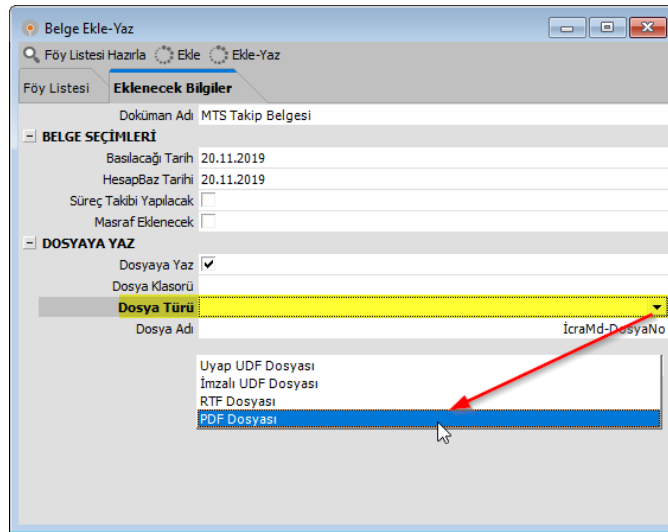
Belge Ekle-Yaz

Föy Listesi Hazırla Ekle Ekle-Yaz

Föy Listesi | Eklenecek Bilgiler

| Doküman Adı | MTS Takip Belgesi |
|---|---|
| BELGE SEÇİMLERİ | |
| Basılacağı Tarih | 20.11.2019 |
| HesapBaz Tarihi | 20.11.2019 |
| Süreç Takibi Yapılacak | |
| Masraf Eklenecek | |
| DOSYAYA YAZ | |
| Dosyaya Yaz | ✔ |
| Dosya Klasörü | |
| Dosya Türü | |
| Dosya Adı | İcraMd-DosyaNo |

Uyap UDF Dosyası
İmzalı UDF Dosyası
RTF Dosyası
PDF Dosyası